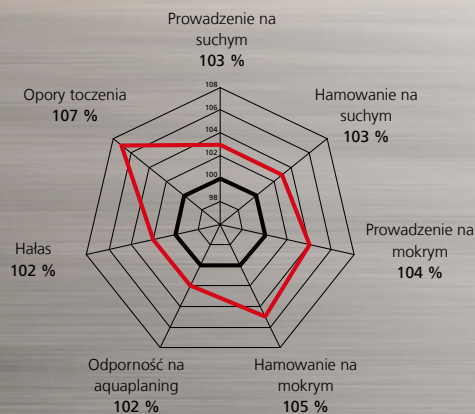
Prowadzenie na suchym
103 %

108
106
104
102
100
98

Hamowanie na suchym
103 %

Prowadzenie na mokrym
104 %

Hamowanie na mokrym
105 %

Odporność na aquaplaning
102 %

Hałas
102 %

Opory toczenia
107 %